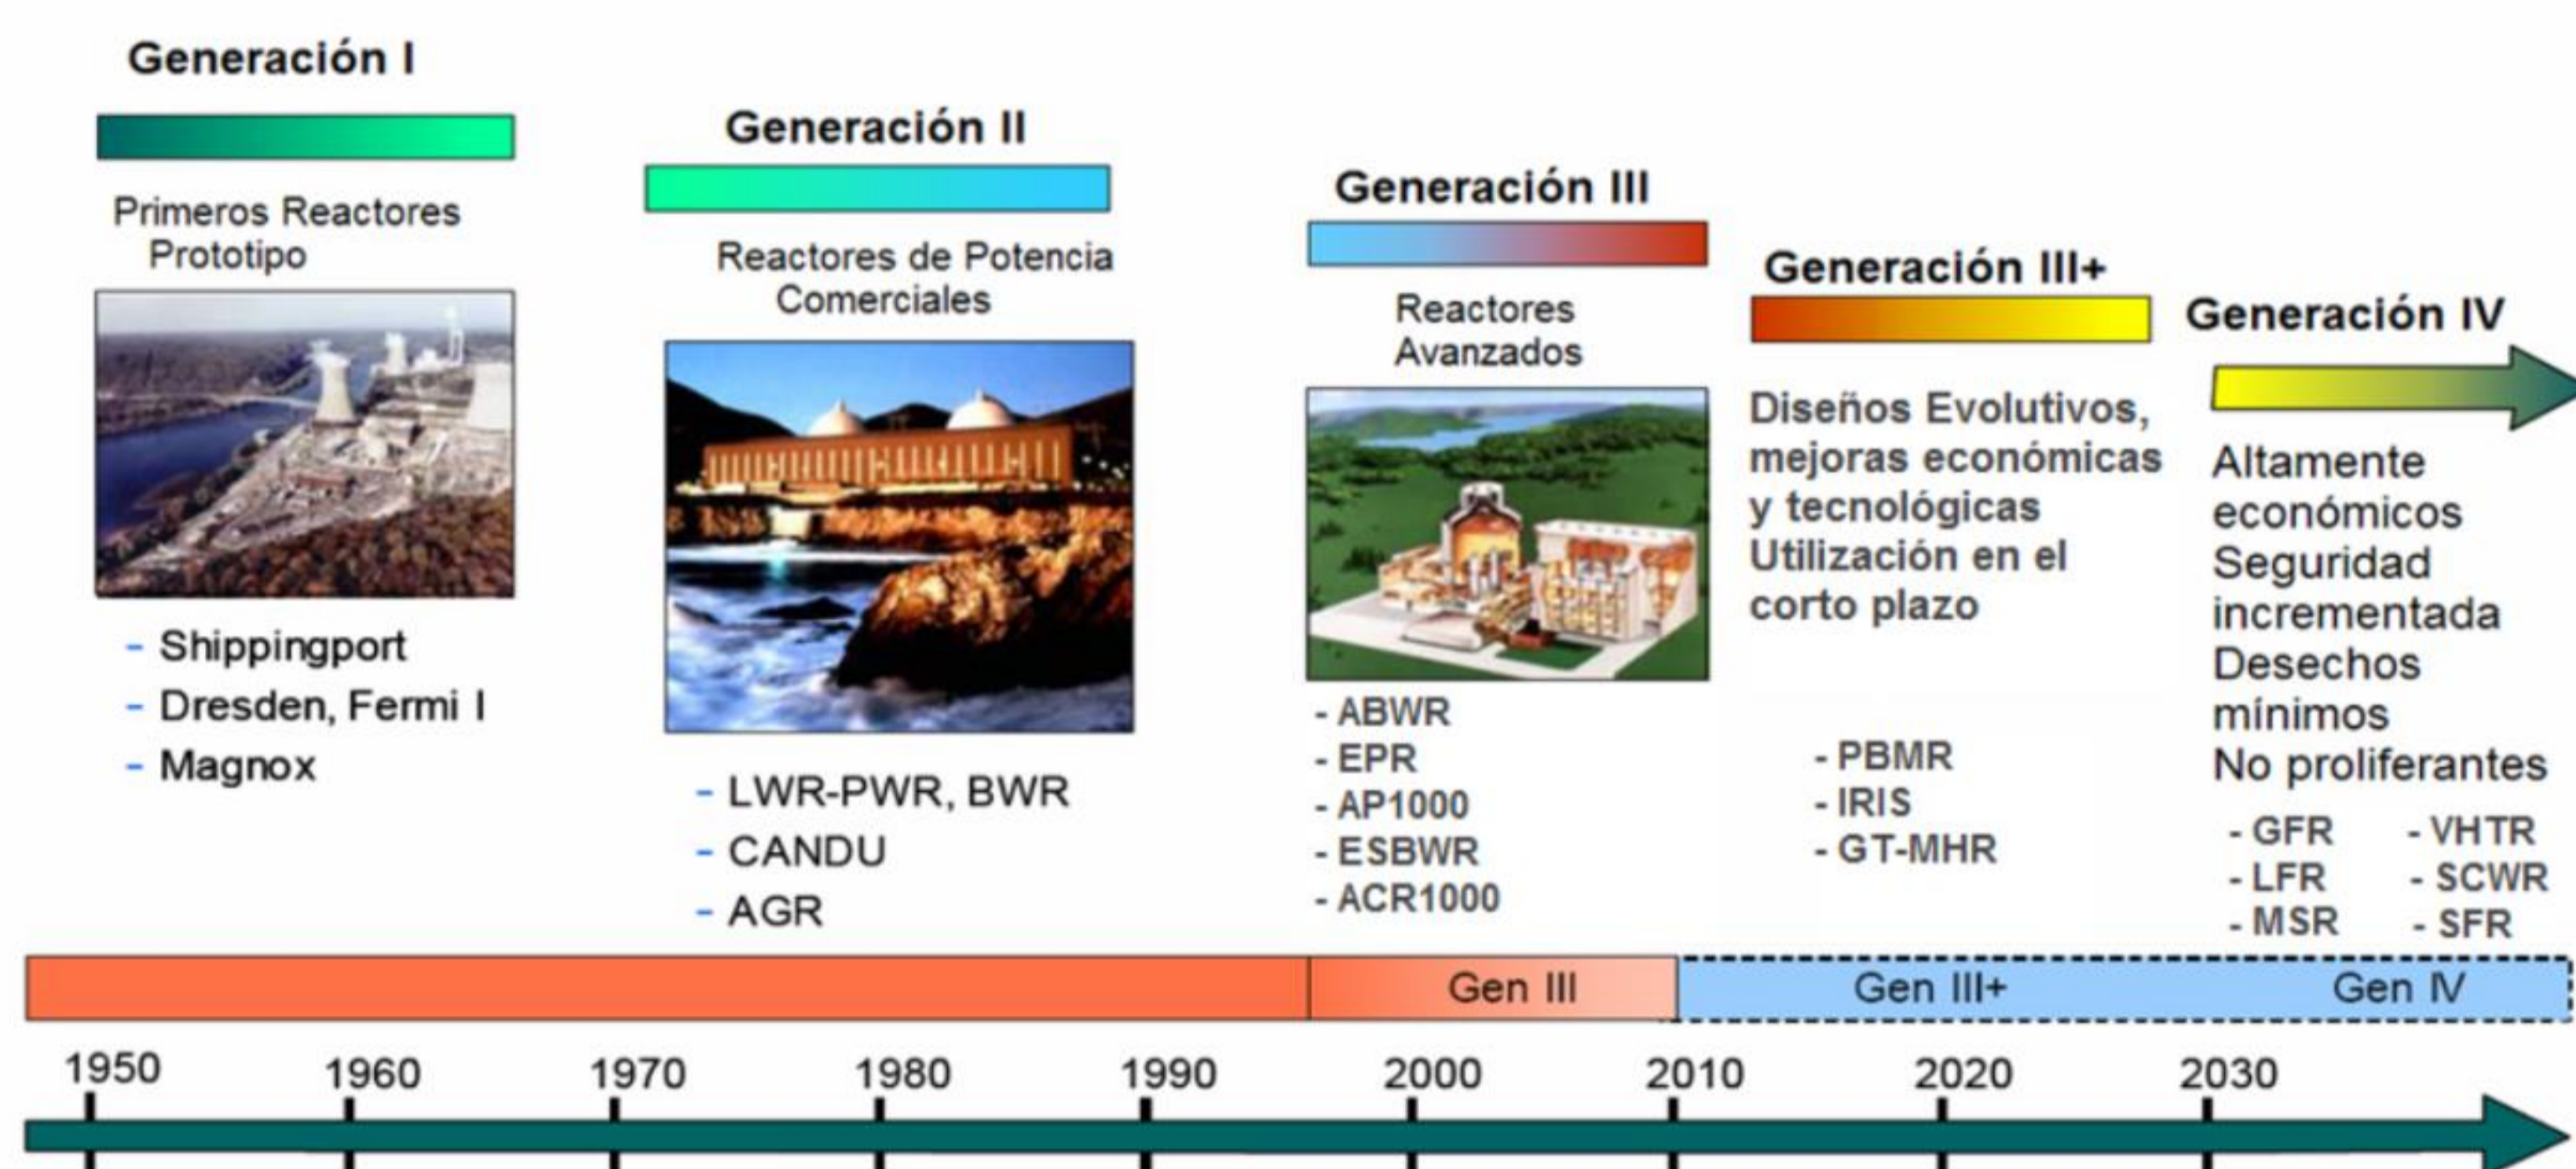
Generación I

Primeros Reactores Prototipo

- Shippingport
- Dresden, Fermi I
- Magnox

Generación II

Reactores de Potencia Comerciales

- LWR-PWR, BWR
- CANDU
- AGR

Generación III

Reactores Avanzados

- ABWR
- EPR
- AP1000
- ESBWR
- ACR1000

Generación III+

Diseños Evolutivos, mejoras económicas y tecnológicas Utilización en el corto plazo

- PBMR
- IRIS
- GT-MHR

Generación IV

Altamente económicos Seguridad incrementada Desechos mínimos No proliferantes

- GFR
- LFR
- MSR
- VHTR
- SCWR
- SFR

Gen III Gen III+ Gen IV

1950 1960 1970 1980 1990 2000 2010 2020 2030